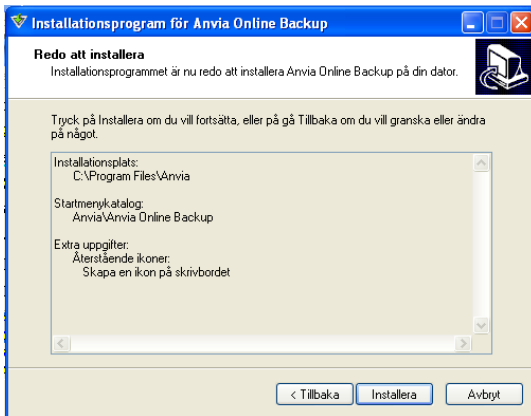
Installationsprogram för Anvia Online Backup

Redo att installera
Installationsprogrammet är nu redo att installera Anvia Online Backup på din dator.

Tryck på Installera om du vill fortsätta, eller på gå Tillbaka om du vill granska eller ändra på något.

Installationsplats:
C:\Program Files\Anvia

Startmenykatalog:
Anvia\Anvia Online Backup

Extra uppgifter:
Återstående ikoner:
Skapa en ikon på skrivbordet

< Tillbaka
Installera
Avbryt